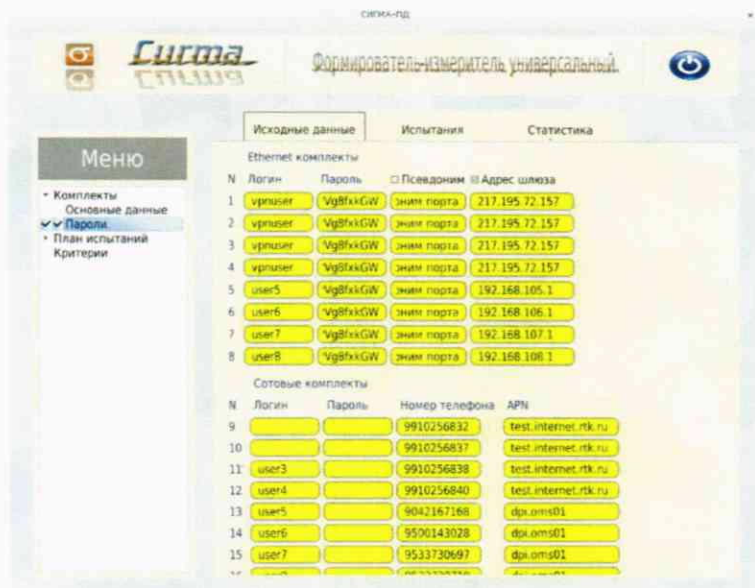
сигма-пд

Сигма

Формирователь-измеритель универсальный

Меню

Комплекты
Основные данные
Пароли
План испытаний
Критерии

Исходные данные | Испытания | Статистика

Ethernet комплекты

| N | Логин | Пароль | Псевдоним | Адрес шлюза |
|---|---|---|---|---|
| 1 | vpnuser | Vg8fxkGW | эним порта | 217.195.72.157 |
| 2 | vpnuser | Vg8fxkGW | эним порта | 217.195.72.157 |
| 3 | vpnuser | Vg8fxkGW | эним порта | 217.195.72.157 |
| 4 | vpnuser | Vg8fxkGW | эним порта | 217.195.72.157 |
| 5 | user5 | Vg8fxkGW | эним порта | 192.168.105.1 |
| 6 | user6 | Vg8fxkGW | эним порта | 192.168.106.1 |
| 7 | user7 | Vg8fxkGW | эним порта | 192.168.107.1 |
| 8 | user8 | Vg8fxkGW | эним порта | 192.168.108.1 |

Сотовые комплекты

| N | Логин | Пароль | Номер телефона | APN |
|---|---|---|---|---|
| 9 | | | 9910256832 | test.internet.rtk.ru |
| 10 | | | 9910256837 | test.internet.rtk.ru |
| 11 | user3 | | 9910256838 | test.internet.rtk.ru |
| 12 | user4 | | 9910256840 | test.internet.rtk.ru |
| 13 | user5 | | 9042167168 | dpi.oms01 |
| 14 | user6 | | 9500143028 | dpi.oms01 |
| 15 | user7 | | 9533730697 | dpi.oms01 |
| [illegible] | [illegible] | | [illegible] | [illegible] |